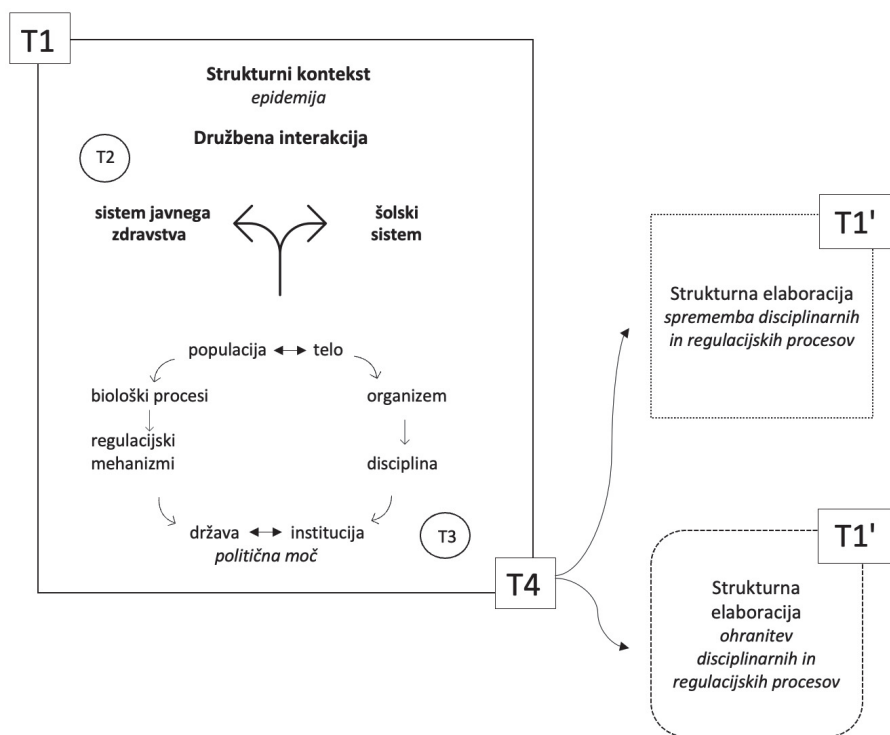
T1

Strukturni kontekst
*epidemija*

Družbena interakcija

T2

sistem javnega zdravstva

šolski sistem

populacija ↔ telo

biološki procesi

organizem

regulacijski mehanizmi

disciplina

država ↔ institucija
*politična moč*

T3

T4

T1'

Strukturna elaboracija
*sprememba disciplinarnih in regulacijskih procesov*

T1'

Strukturna elaboracija
*ohranitev disciplinarnih in regulacijskih procesov*